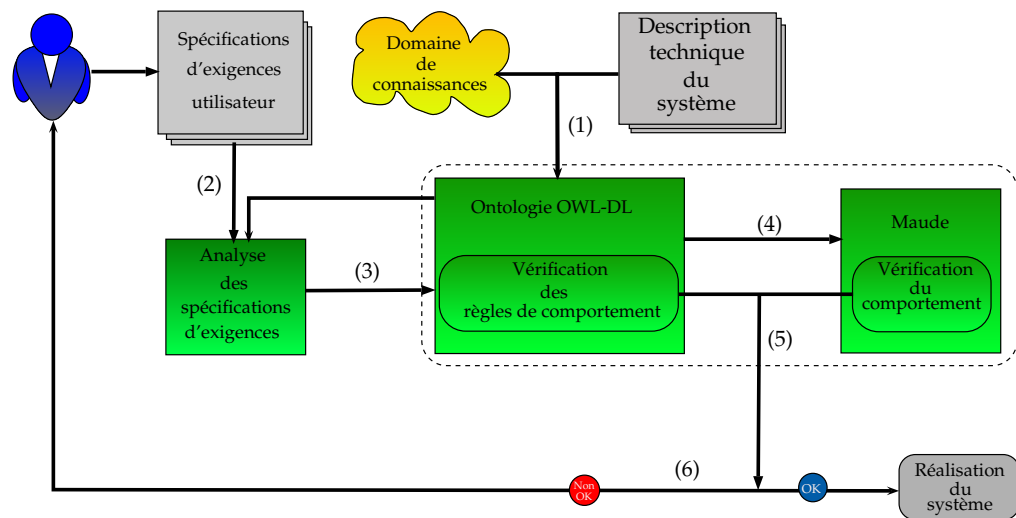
Spécifications d'exigences utilisateur

Domaine de connaissances

Description technique du système

(1)

(2)

Ontologie OWL-DL

Maude

(4)

Analyse des spécifications d'exigences

(3)

Vérification des règles de comportement

Vérification du comportement

(5)

(6)

Non OK

OK

Réalisation du système